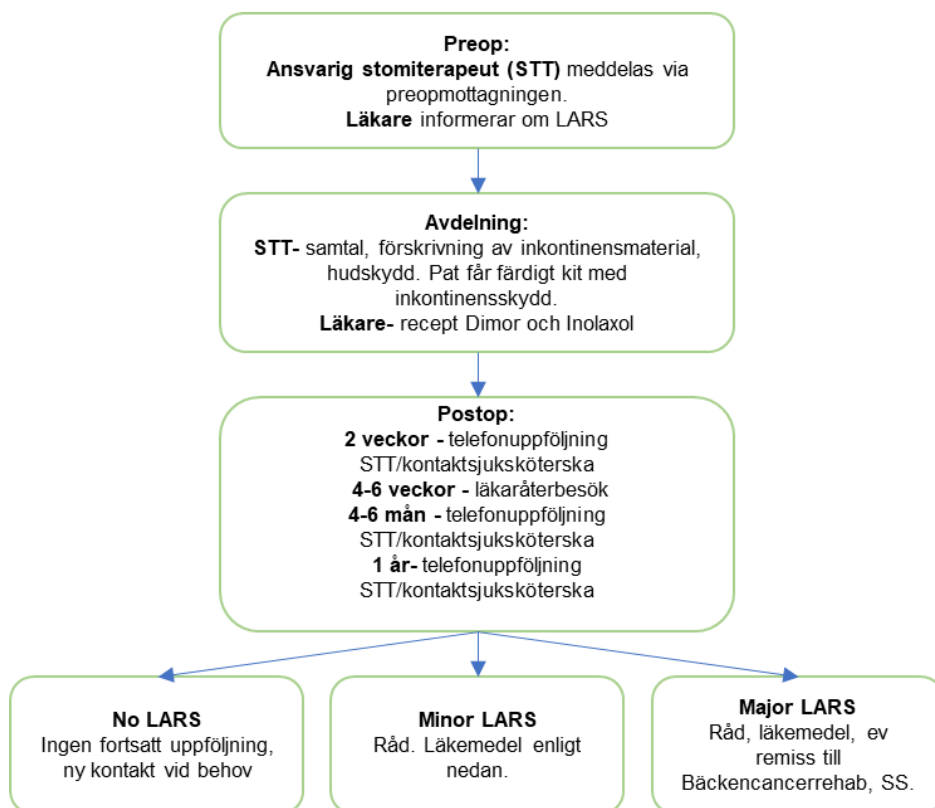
**Preop:**
**Ansvarig stomiterapeut (STT)** meddelas via preopmottagningen.
**Läkare** informerar om LARS

**Avdelning:**
**STT-** samtal, förskrivning av inkontinensmaterial, hudskydd. Pat får färdigt kit med inkontinensskydd.
**Läkare-** recept Dimor och Inolaxol

**Postop:**
**2 veckor -** telefonuppföljning STT/kontaktsjuksköterska
**4-6 veckor -** läkaråterbesök
**4-6 mån -** telefonuppföljning STT/kontaktsjuksköterska
**1 år-** telefonuppföljning STT/kontaktsjuksköterska

**No LARS**
Ingen fortsatt uppföljning, ny kontakt vid behov

**Minor LARS**
Råd. Läkemedel enligt nedan.

**Major LARS**
Råd, läkemedel, ev remiss till Bäckencancerrehab, SS.